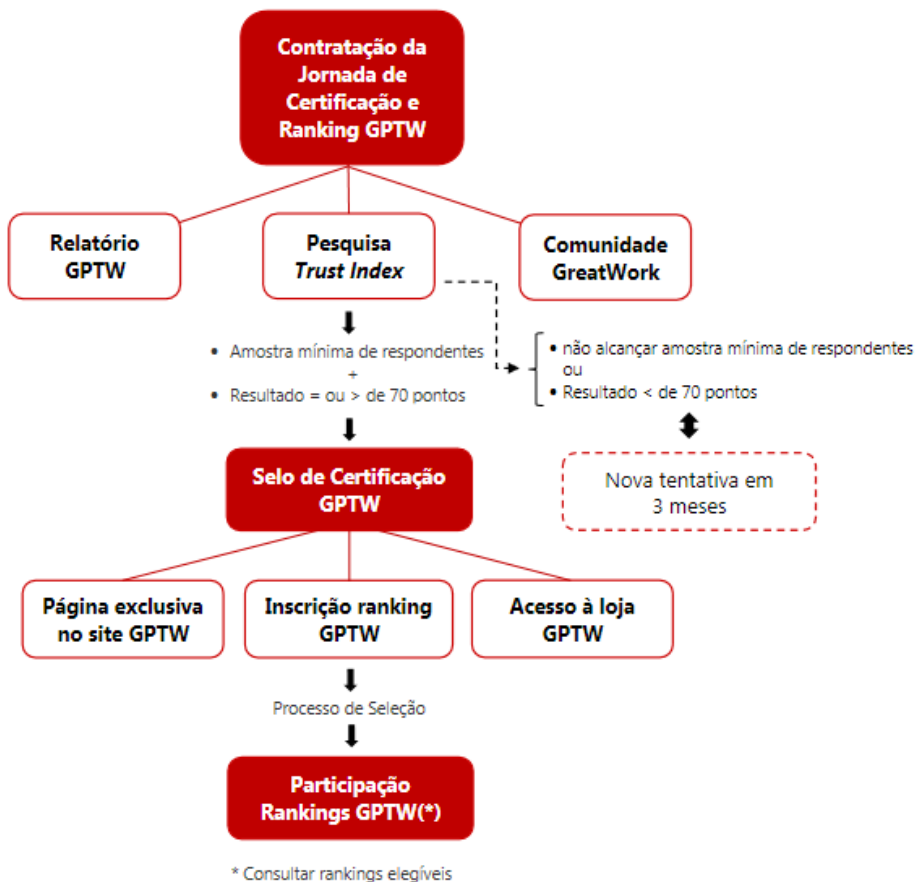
Contratação da Jornada de Certificação e Ranking GPTW

Relatório GPTW

Pesquisa *Trust Index*

Comunidade GreatWork

• Amostra mínima de respondentes
+
• Resultado = ou > de 70 pontos

• não alcançar amostra mínima de respondentes ou
• Resultado < de 70 pontos

Nova tentativa em 3 meses

Selo de Certificação GPTW

Página exclusiva no site GPTW

Inscrição ranking GPTW

Acesso à loja GPTW

Processo de Seleção

Participação Rankings GPTW(*)

* Consultar rankings elegíveis